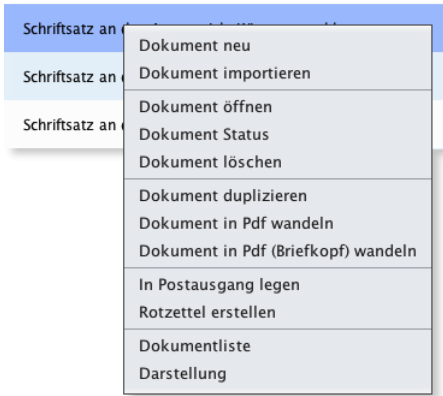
Schriftsatz an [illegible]

Schriftsatz an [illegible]

Schriftsatz an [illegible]

Dokument neu
Dokument importieren

Dokument öffnen
Dokument Status
Dokument löschen

Dokument duplizieren
Dokument in Pdf wandeln
Dokument in Pdf (Briefkopf) wandeln

In Postausgang legen
Rotzettel erstellen

Dokumentliste
Darstellung